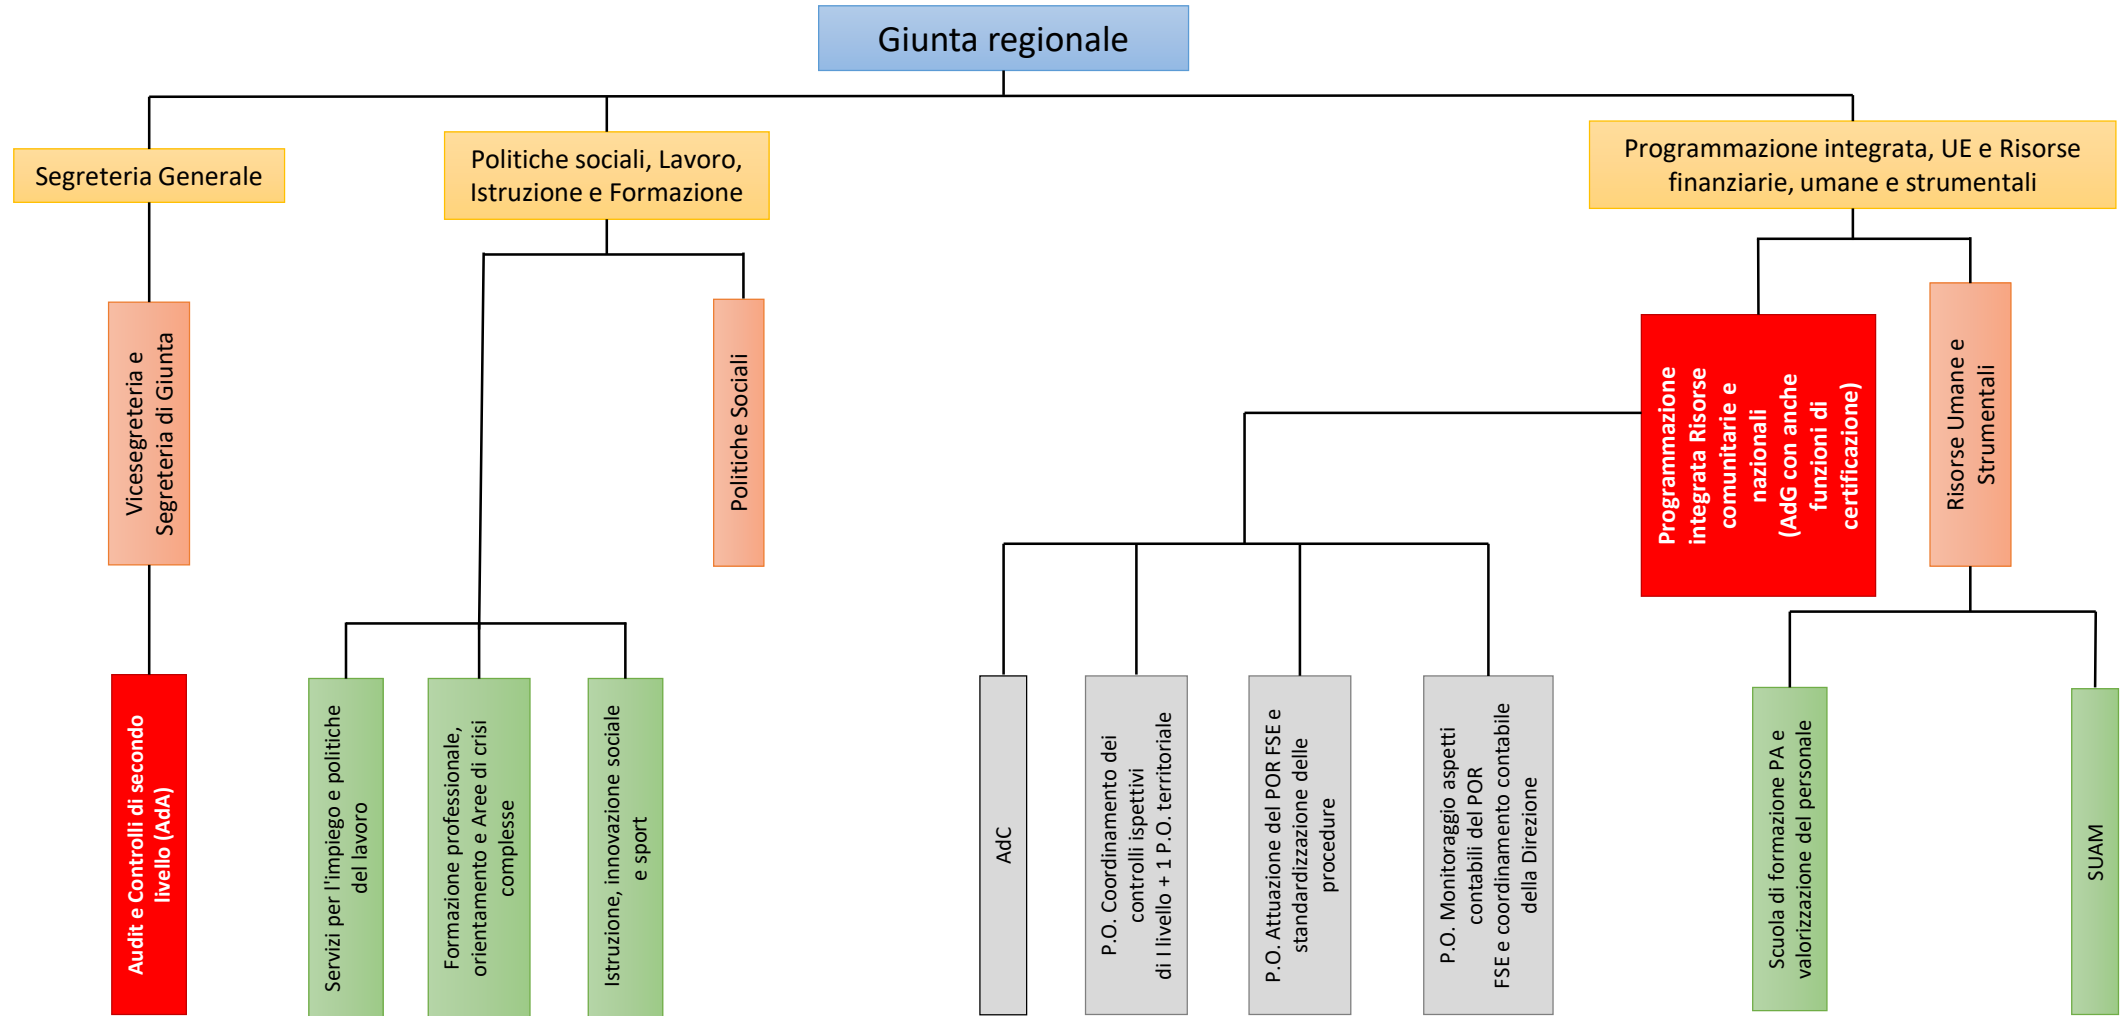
Giunta regionale

Segreteria Generale

Politiche sociali, Lavoro, Istruzione e Formazione

Programmazione integrata, UE e Risorse finanziarie, umane e strumentali

Vicesegreteria e Segreteria di Giunta

Politiche Sociali

Programmazione integrata Risorse comunitarie e nazionali (AdG con anche funzioni di certificazione)

Risorse Umane e Strumentali

Audit e Controlli di secondo livello (AdA)

Servizi per l'impiego e politiche del lavoro

Formazione professionale, orientamento e Aree di crisi complesse

Istruzione, innovazione sociale e sport

AdC

P.O. Coordinamento dei controlli ispettivi di I livello + 1 P.O. territoriale

P.O. Attuazione del POR FSE e standardizzazione delle procedure

P.O. Monitoraggio aspetti contabili del POR FSE e coordinamento contabile della Direzione

Scuola di formazione PA e valorizzazione del personale

SUAM